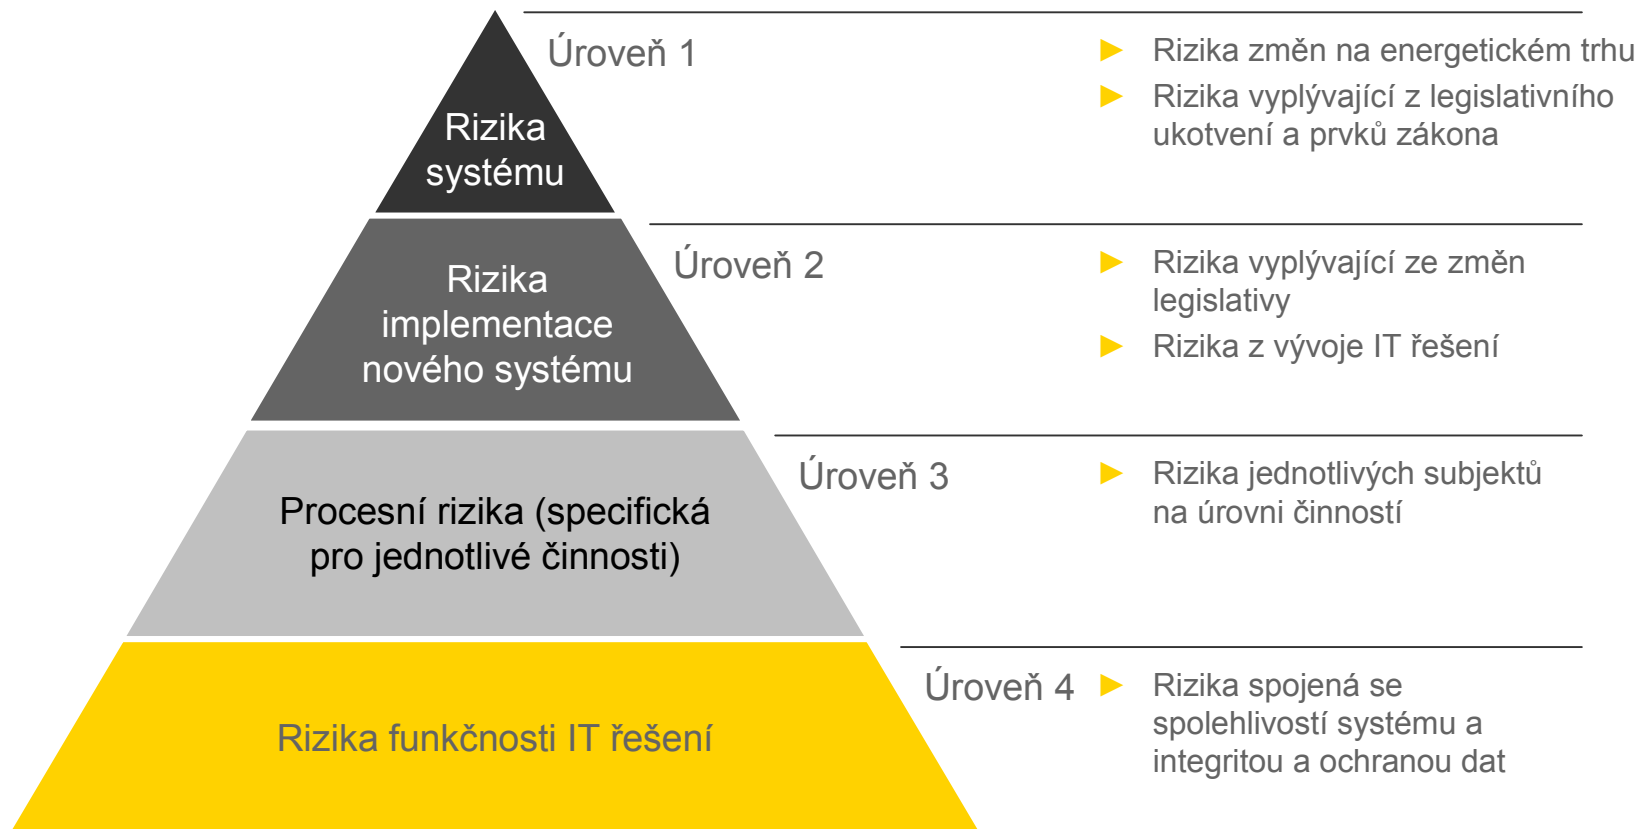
Rizika systému

Úroveň 1

► Rizika změn na energetickém trhu
► Rizika vyplývající z legislativního ukotvení a prvků zákona

Rizika implementace nového systému

Úroveň 2

► Rizika vyplývající ze změn legislativy
► Rizika z vývoje IT řešení

Procesní rizika (specifická pro jednotlivé činnosti)

Úroveň 3

► Rizika jednotlivých subjektů na úrovni činností

Rizika funkčnosti IT řešení

Úroveň 4

► Rizika spojená se spolehlivostí systému a integritou a ochranou dat